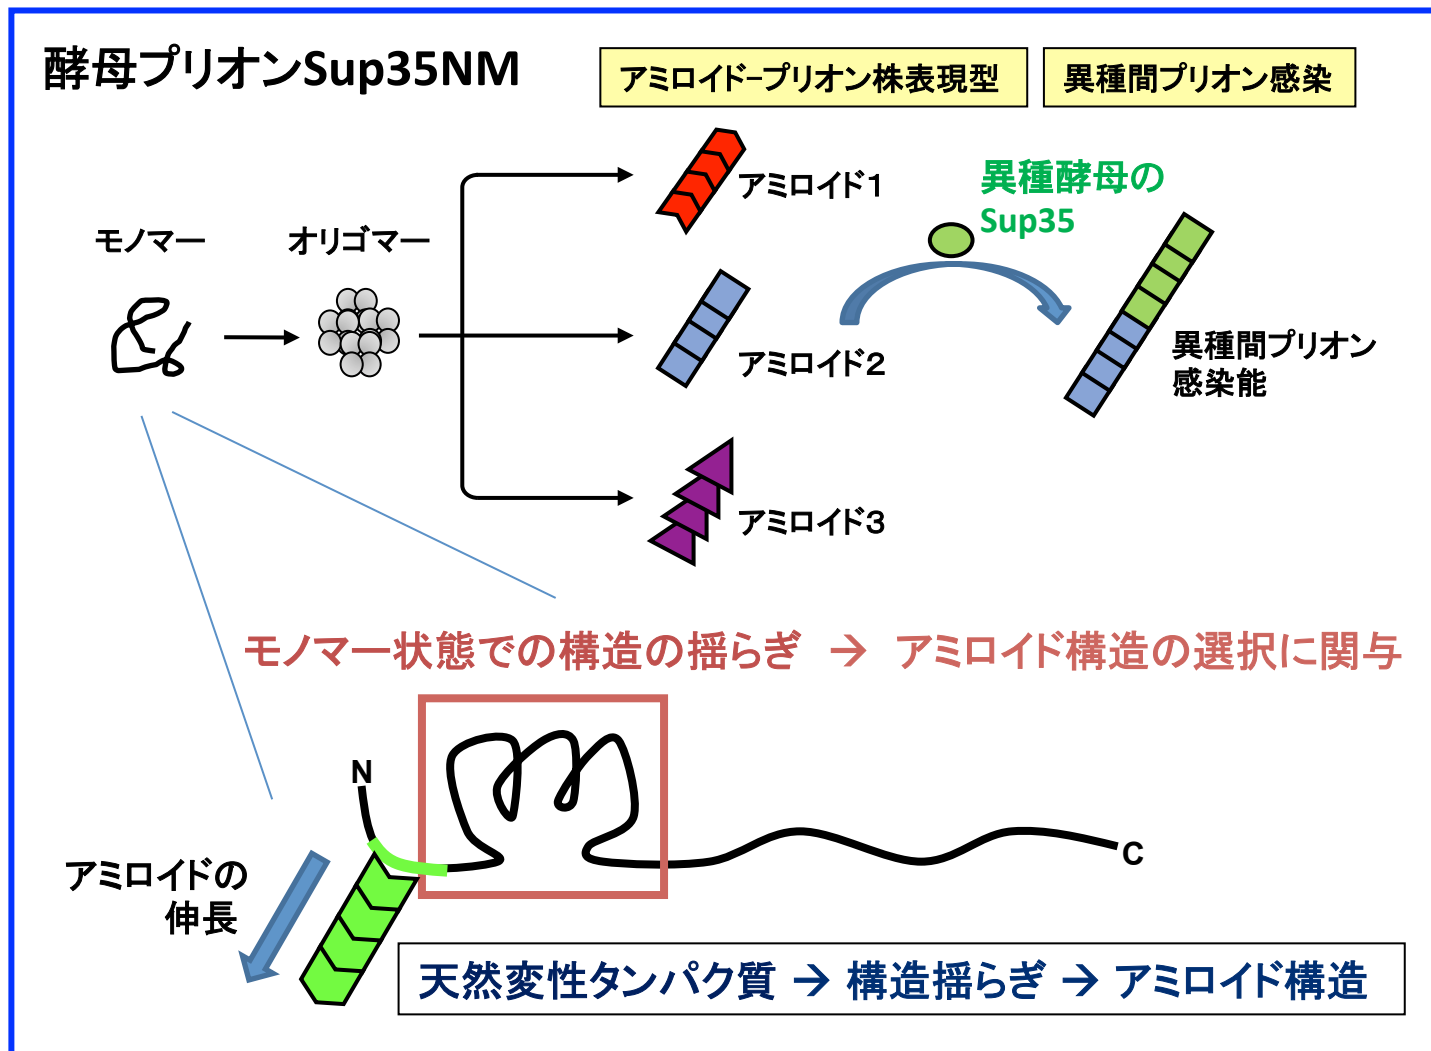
酵母プリオンSup35NM

アミロイド-プリオン株表現型

異種間プリオン感染

モノマー

オリゴマー

アミロイド1

アミロイド2

アミロイド3

異種酵母の Sup35

異種間プリオン感染能

モノマー状態での構造の揺らぎ → アミロイド構造の選択に関与

N

C

アミロイドの伸長

天然変性タンパク質 → 構造揺らぎ → アミロイド構造